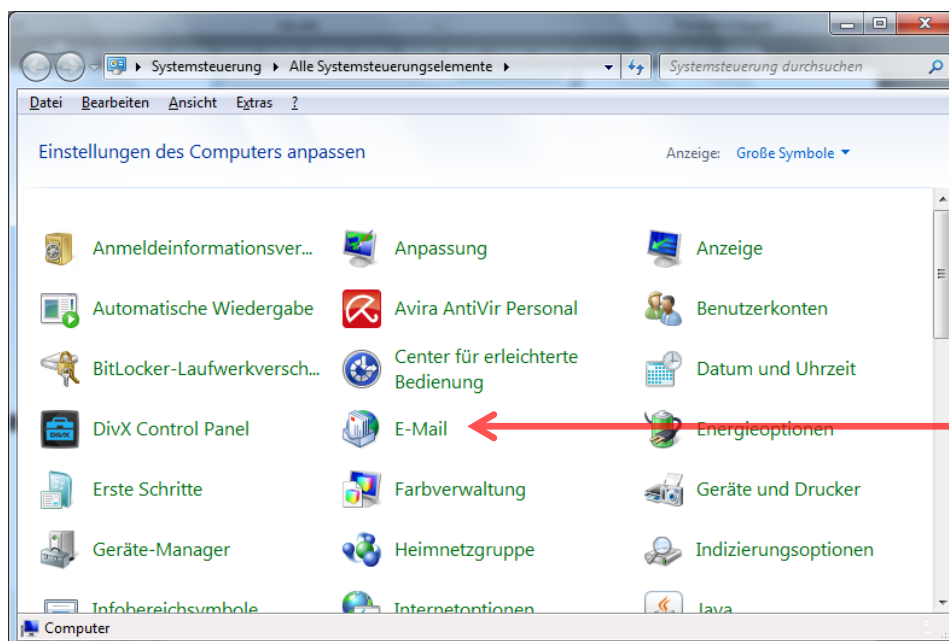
Systemsteuerung ▸ Alle Systemsteuerungselemente ▸

Systemsteuerung durchsuchen

Datei Bearbeiten Ansicht Extras ?

Einstellungen des Computers anpassen

Anzeige: Große Symbole

Anmeldeinformationsver...

Anpassung

Anzeige

Automatische Wiedergabe

Avira AntiVir Personal

Benutzerkonten

BitLocker-Laufwerkversch...

Center für erleichterte Bedienung

Datum und Uhrzeit

DivX Control Panel

E-Mail

Energieoptionen

Erste Schritte

Farbverwaltung

Geräte und Drucker

Geräte-Manager

Heimnetzgruppe

Indizierungsoptionen

Infobereichsymbole

Internetoptionen

Java

Computer